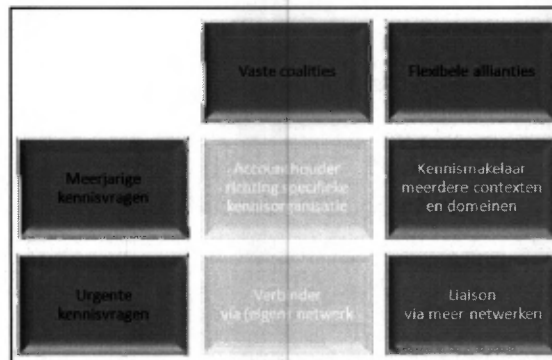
| | Vaste coalities | Flexibele allianties |
|---|---|---|
| Meerjarige kennisvragen | Accounthouder richting specifieke kennisorganisatie | Kennismakelaar meerdere contexten en domeinen |
| Urgente kennisvragen | Verbinder via (eigen) netwerk | Liaison via meer netwerken |